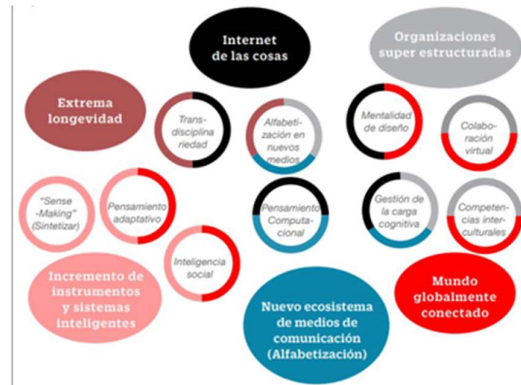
Internet de las cosas

Organizaciones super estructuradas

Extrema longevidad

Trans-disciplinariedad

Alfabetización en nuevos medios

Mentalidad de diseño

Colaboración virtual

"Sense-Making" (Sintetizar)

Pensamiento adaptativo

Pensamiento Computacional

Gestión de la carga cognitiva

Competencias interculturales

Inteligencia social

Incremento de instrumentos y sistemas inteligentes

Nuevo ecosistema de medios de comunicación (Alfabetización)

Mundo globalmente conectado